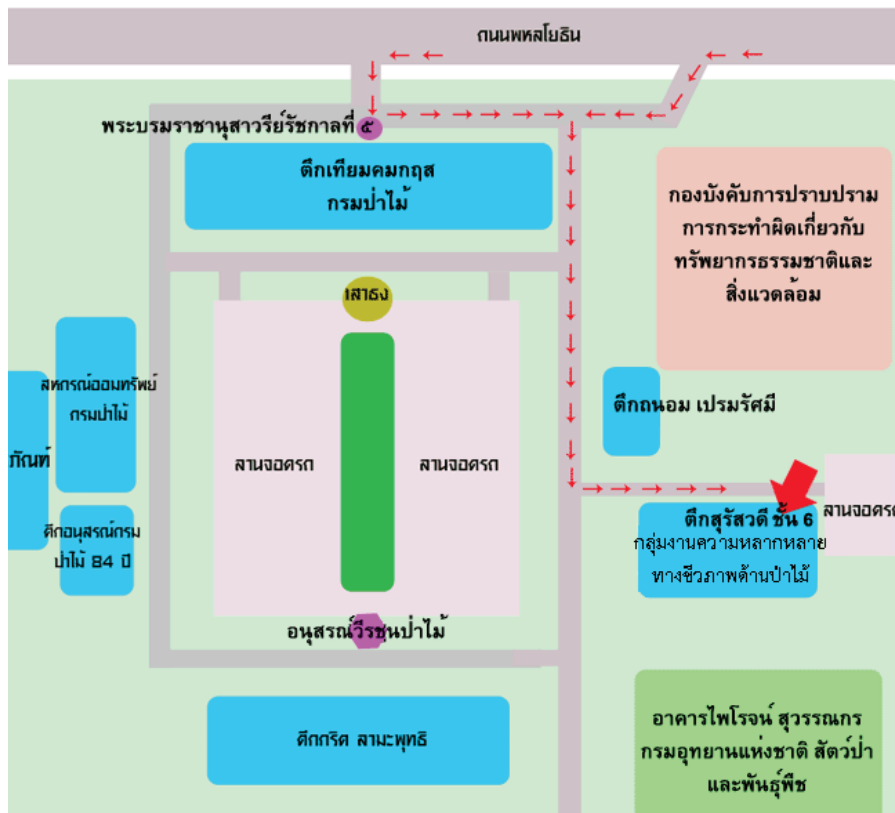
ถนนพหลโยธิน

พระบรมราชานุสาวรีย์รัชกาลที่ ๕

ตึกเทียมคมกฤส
กรมป่าไม้

กองบังคับการปราบปราม
การกระทำผิดเกี่ยวกับ
ทรัพยากรธรรมชาติและ
สิ่งแวดล้อม

เสาธง

สหกรณ์ออมทรัพย์
กรมป่าไม้

ภัณฑ์

ตึกถนอม เปรมรัศมี

ลานจอดรถ

ลานจอดรถ

ตึกอนุสรณ์กรม
ป่าไม้ 84 ปี

ตึกสุรัสวดี ชั้น 6
กลุ่มงานความหลากหลาย
ทางชีวภาพด้านป่าไม้

ลานจอดรถ

อนุสรณ์วีรชนป่าไม้

ตึกกริต ลามะพุทธิ

อาคารไพโรจน์ สุวรรณกร
กรมอุทยานแห่งชาติ สัตว์ป่า
และพันธุ์พืช